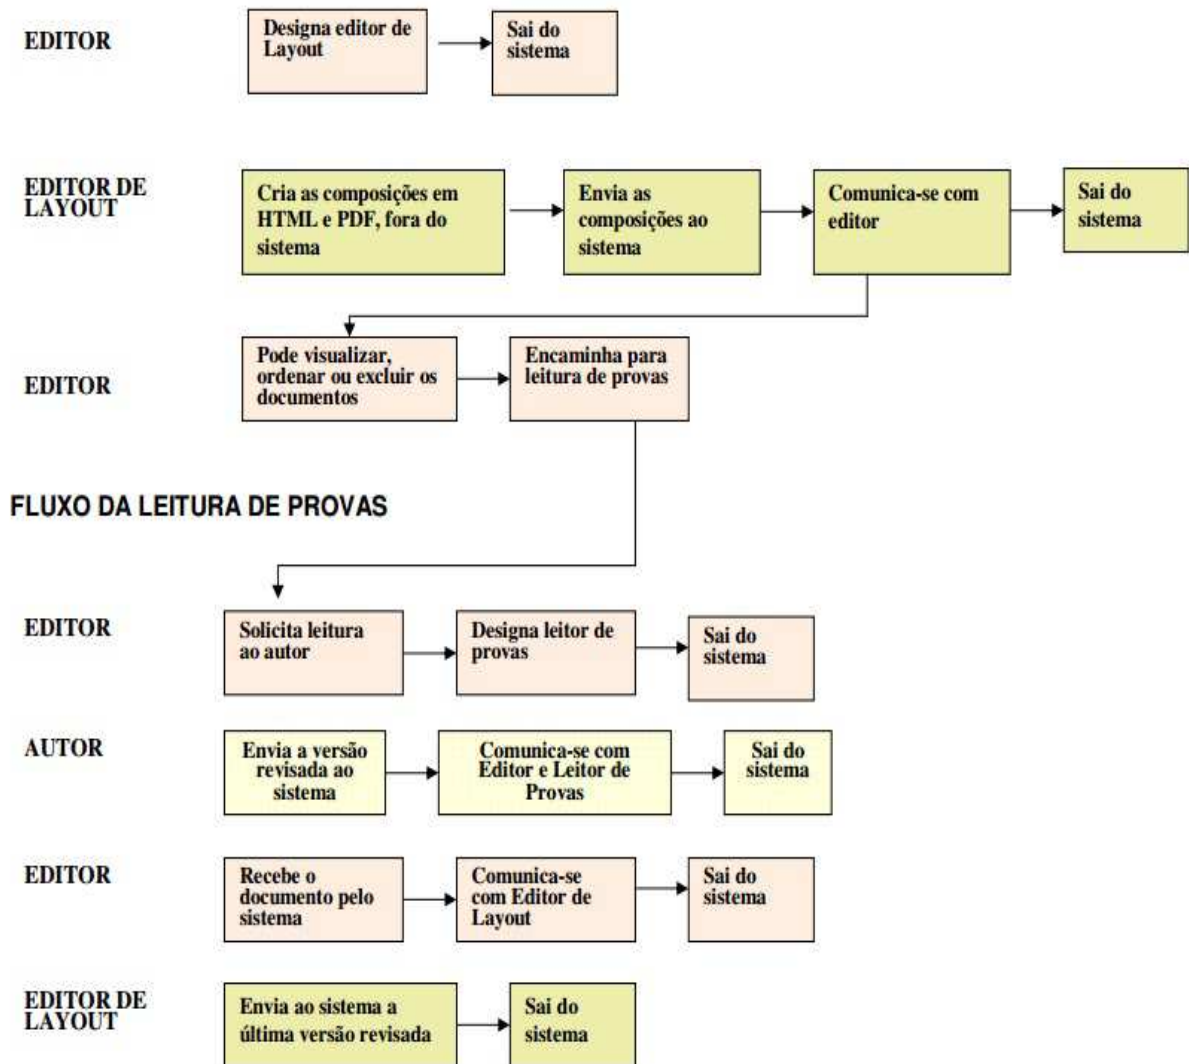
EDITOR

Designa editor de Layout

Sai do sistema

EDITOR DE LAYOUT

Cria as composições em HTML e PDF, fora do sistema

Envia as composições ao sistema

Comunica-se com editor

Sai do sistema

EDITOR

Pode visualizar, ordenar ou excluir os documentos

Encaminha para leitura de provas

FLUXO DA LEITURA DE PROVAS

EDITOR

Solicita leitura ao autor

Designa leitor de provas

Sai do sistema

AUTOR

Envia a versão revisada ao sistema

Comunica-se com Editor e Leitor de Provas

Sai do sistema

EDITOR

Recebe o documento pelo sistema

Comunica-se com Editor de Layout

Sai do sistema

EDITOR DE LAYOUT

Envia ao sistema a última versão revisada

Sai do sistema